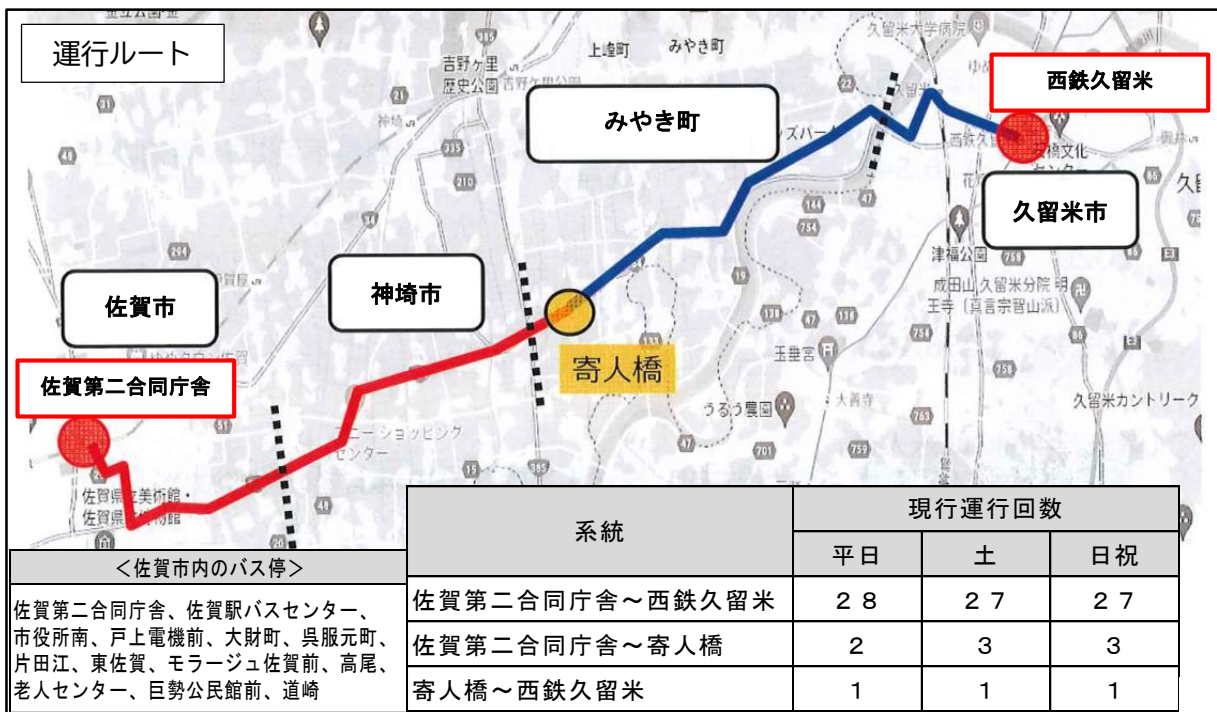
運行ルート

吉野ケ里歴史公園

上峰町

みやき町

久留米大学病院

西鉄久留米

みやき町

神埼

久留米市

津福公園

成田山久留米分院明王寺(真言宗智山派)

佐賀市

神埼市

寄人橋

玉垂宮

うるう農園

大善寺

久留米カントリーク

佐賀第二合同庁舎

ショッピングセンター

佐賀県立美術館・佐賀県立博物館

<佐賀市内のバス停>

佐賀第二合同庁舎、佐賀駅バスセンター、市役所南、戸上電機前、大財町、呉服元町、片田江、東佐賀、モラージュ佐賀前、高尾、老人センター、巨勢公民館前、道崎

| 系統 | 現行運行回数 | | |
|---|---|---|---|
| | 平日 | 土 | 日祝 |
| 佐賀第二合同庁舎～西鉄久留米 | 28 | 27 | 27 |
| 佐賀第二合同庁舎～寄人橋 | 2 | 3 | 3 |
| 寄人橋～西鉄久留米 | 1 | 1 | 1 |